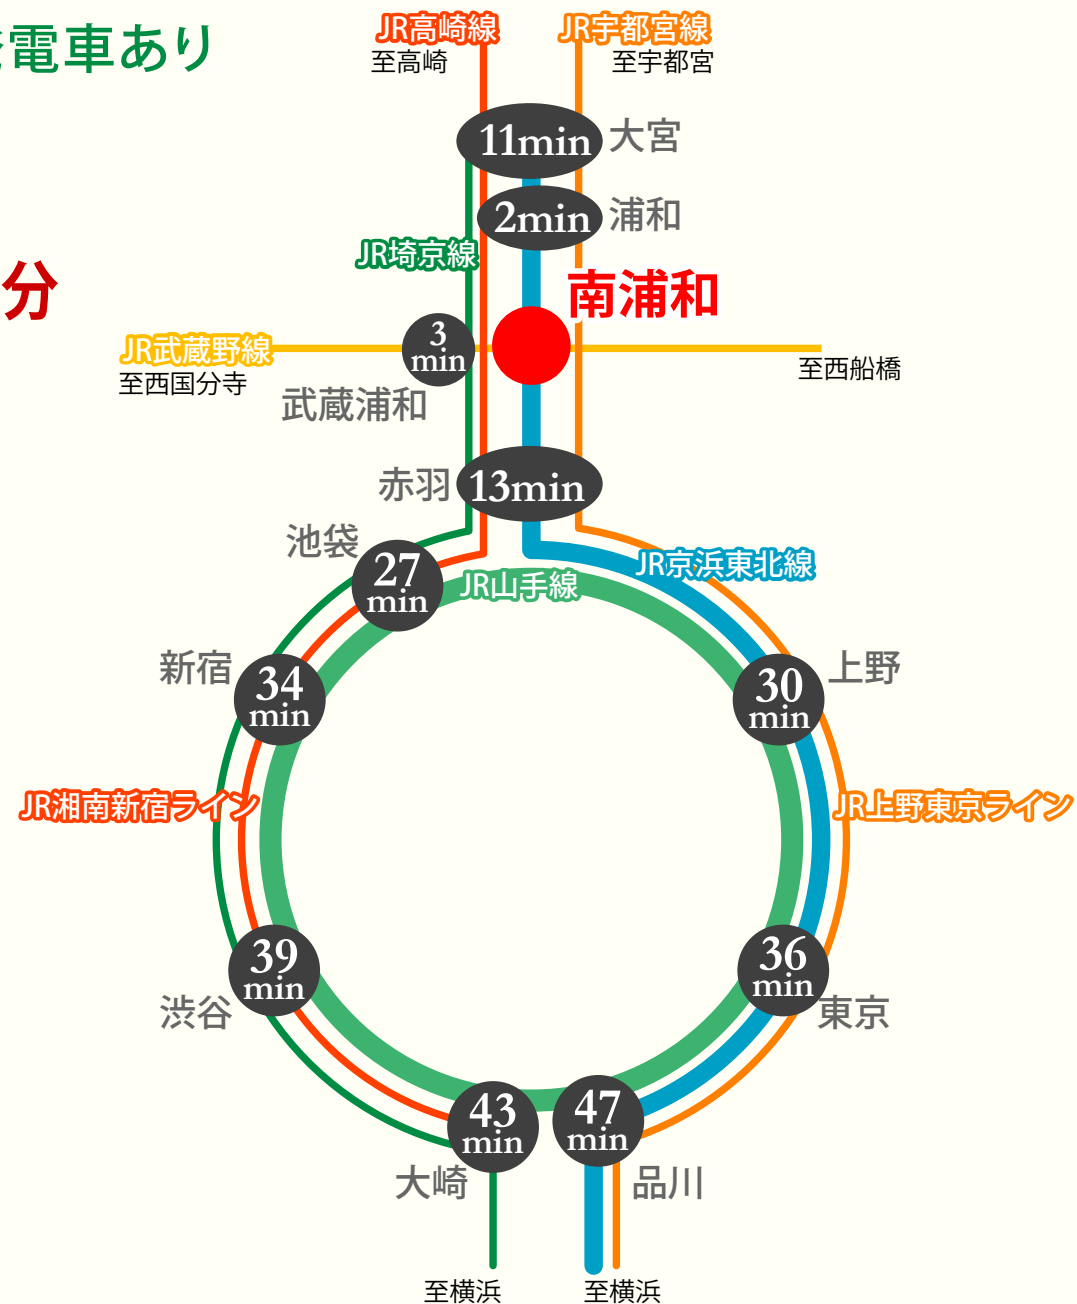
電車あり

分

JR高崎線
至高崎

JR宇都宮線
至宇都宮

11min 大宮

2min 浦和

JR埼京線

南浦和

JR武蔵野線
至西国分寺

3 min

武蔵浦和

至西船橋

赤羽 13min

池袋

27 min

JR山手線

JR京浜東北線

新宿

34 min

30 min 上野

JR湘南新宿ライン

JR上野東京ライン

39 min

渋谷

36 min

東京

43 min

大崎

47 min

品川

至横浜

至横浜